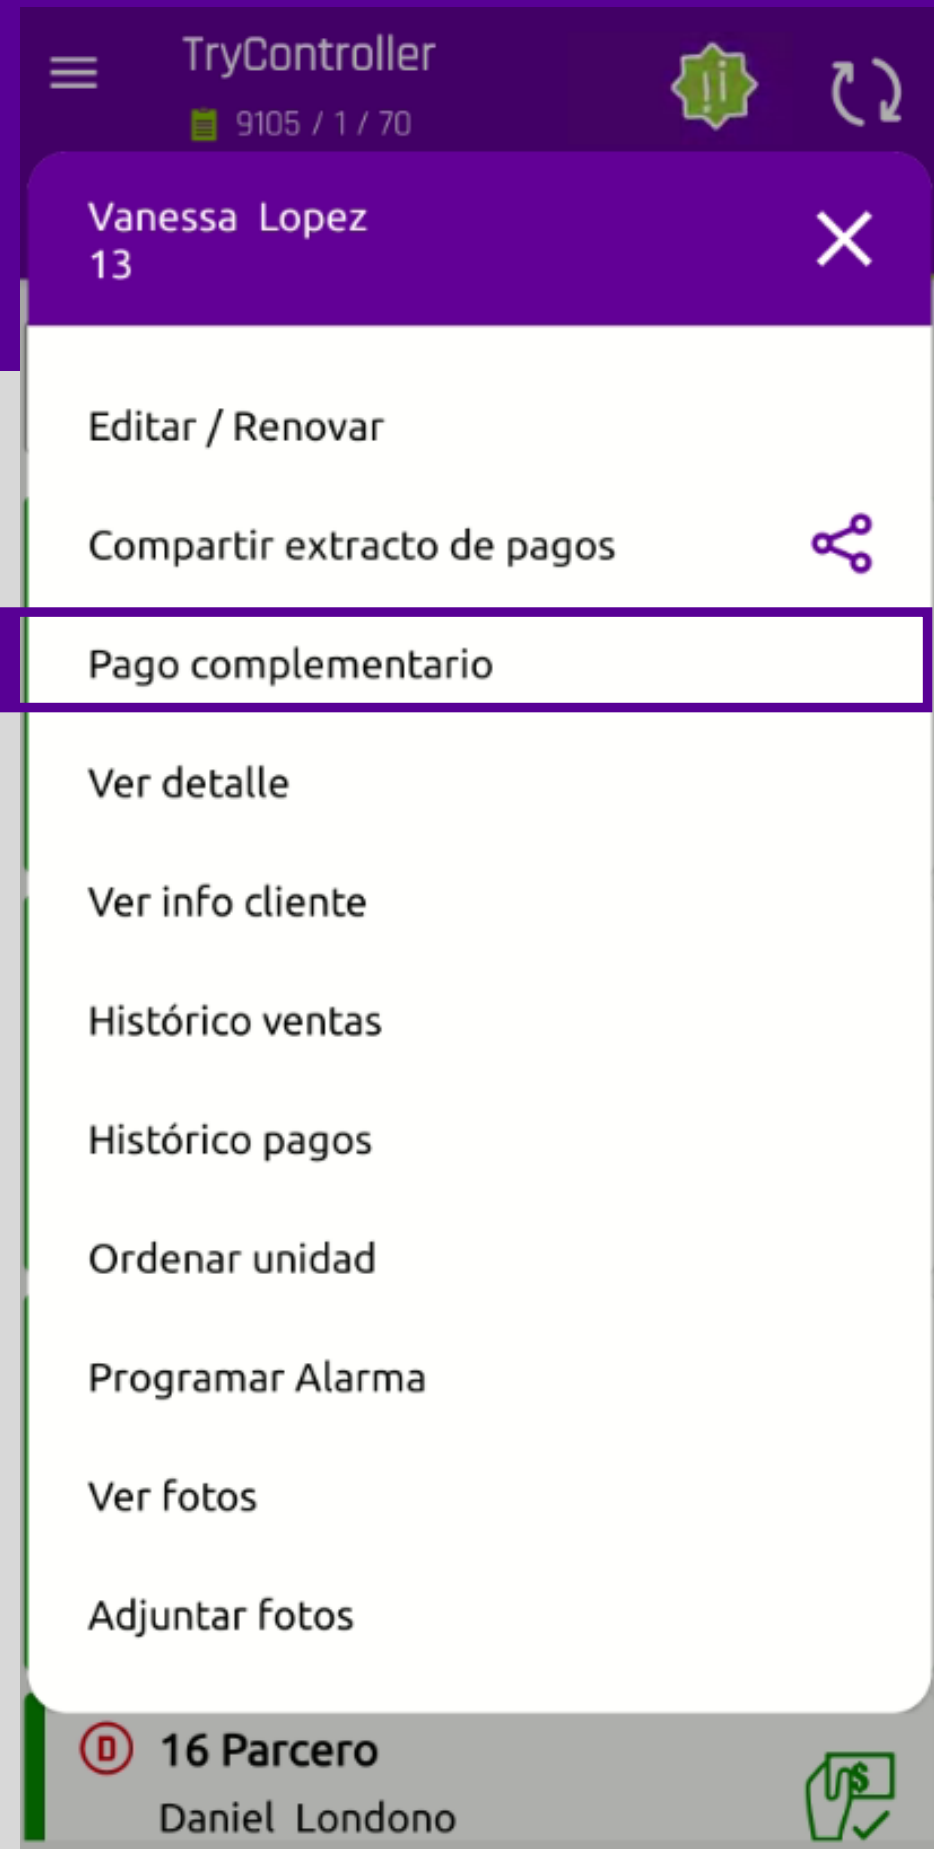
TryController
9105 / 1 / 70
¡i

Vanessa Lopez
13

Editar / Renovar

Compartir extracto de pagos

Pago complementario

Ver detalle

Ver info cliente

Histórico ventas

Histórico pagos

Ordenar unidad

Programar Alarma

Ver fotos

Adjuntar fotos

D
16 Parcero
Daniel Londono
$